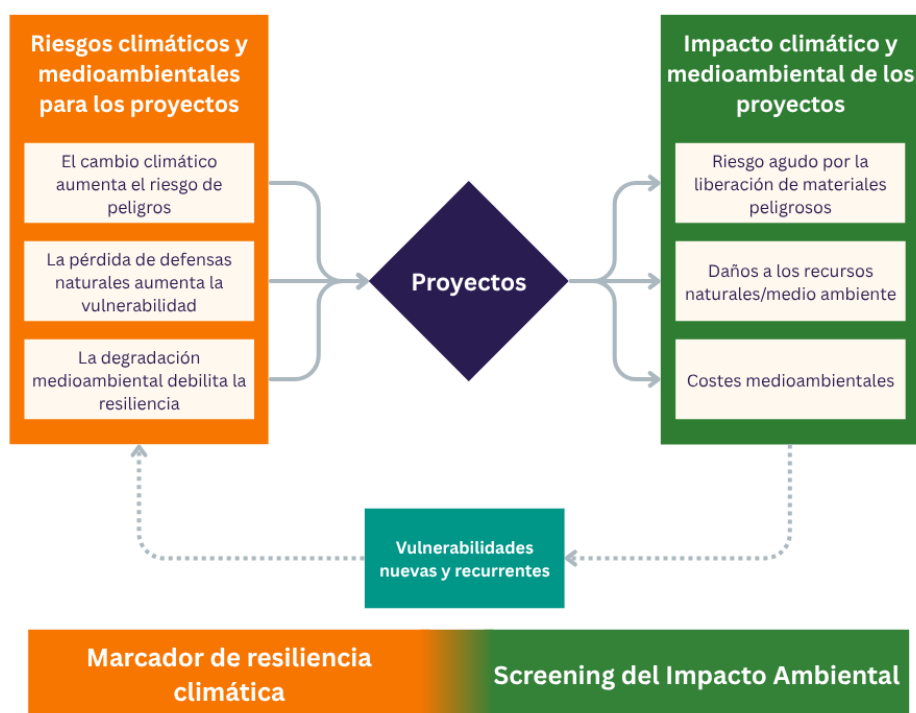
Riesgos climáticos y medioambientales para los proyectos

El cambio climático aumenta el riesgo de peligros

La pérdida de defensas naturales aumenta la vulnerabilidad

La degradación medioambiental debilita la resiliencia

Proyectos

Impacto climático y medioambiental de los proyectos

Riesgo agudo por la liberación de materiales peligrosos

Daños a los recursos naturales/medio ambiente

Costes medioambientales

Vulnerabilidades nuevas y recurrentes

Marcador de resiliencia climática

Screening del Impacto Ambiental